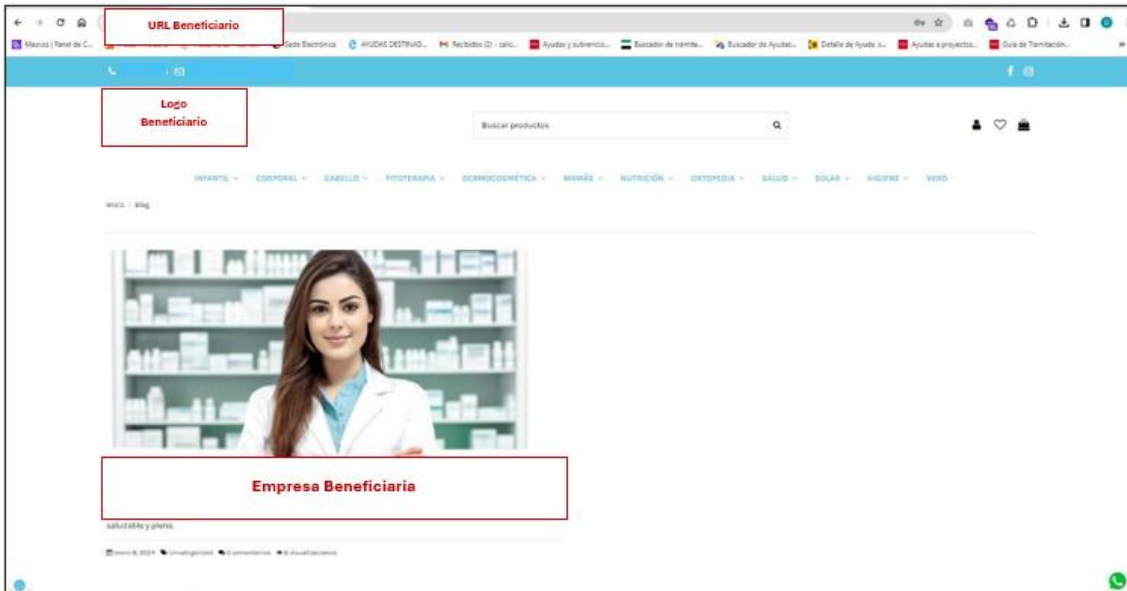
URL Beneficiario

Mazvoz | Panel de C... Sede Electrónica AYUDAS DESTINAD... Recibidos (2) - calic... Ayudas y subvencio... Buscador de trámite... Buscador de Ayudas... Detalle de Ayuda s... Ayudas a proyectos... Guía de Tramitación...

Logo Beneficiario

Buscar productos

INFANTIL CORPORAL CABELLO FITOTERAPIA DERMOCOSMÉTICA MAMÁS NUTRICIÓN ORTOPEDIA SALUD SOLAR HIGIENE VARO

Inicio / Blog

Empresa Beneficiaria

saludable y plena.

enero 8, 2024 Uncategorized 0 comentarios 6 visualizaciones